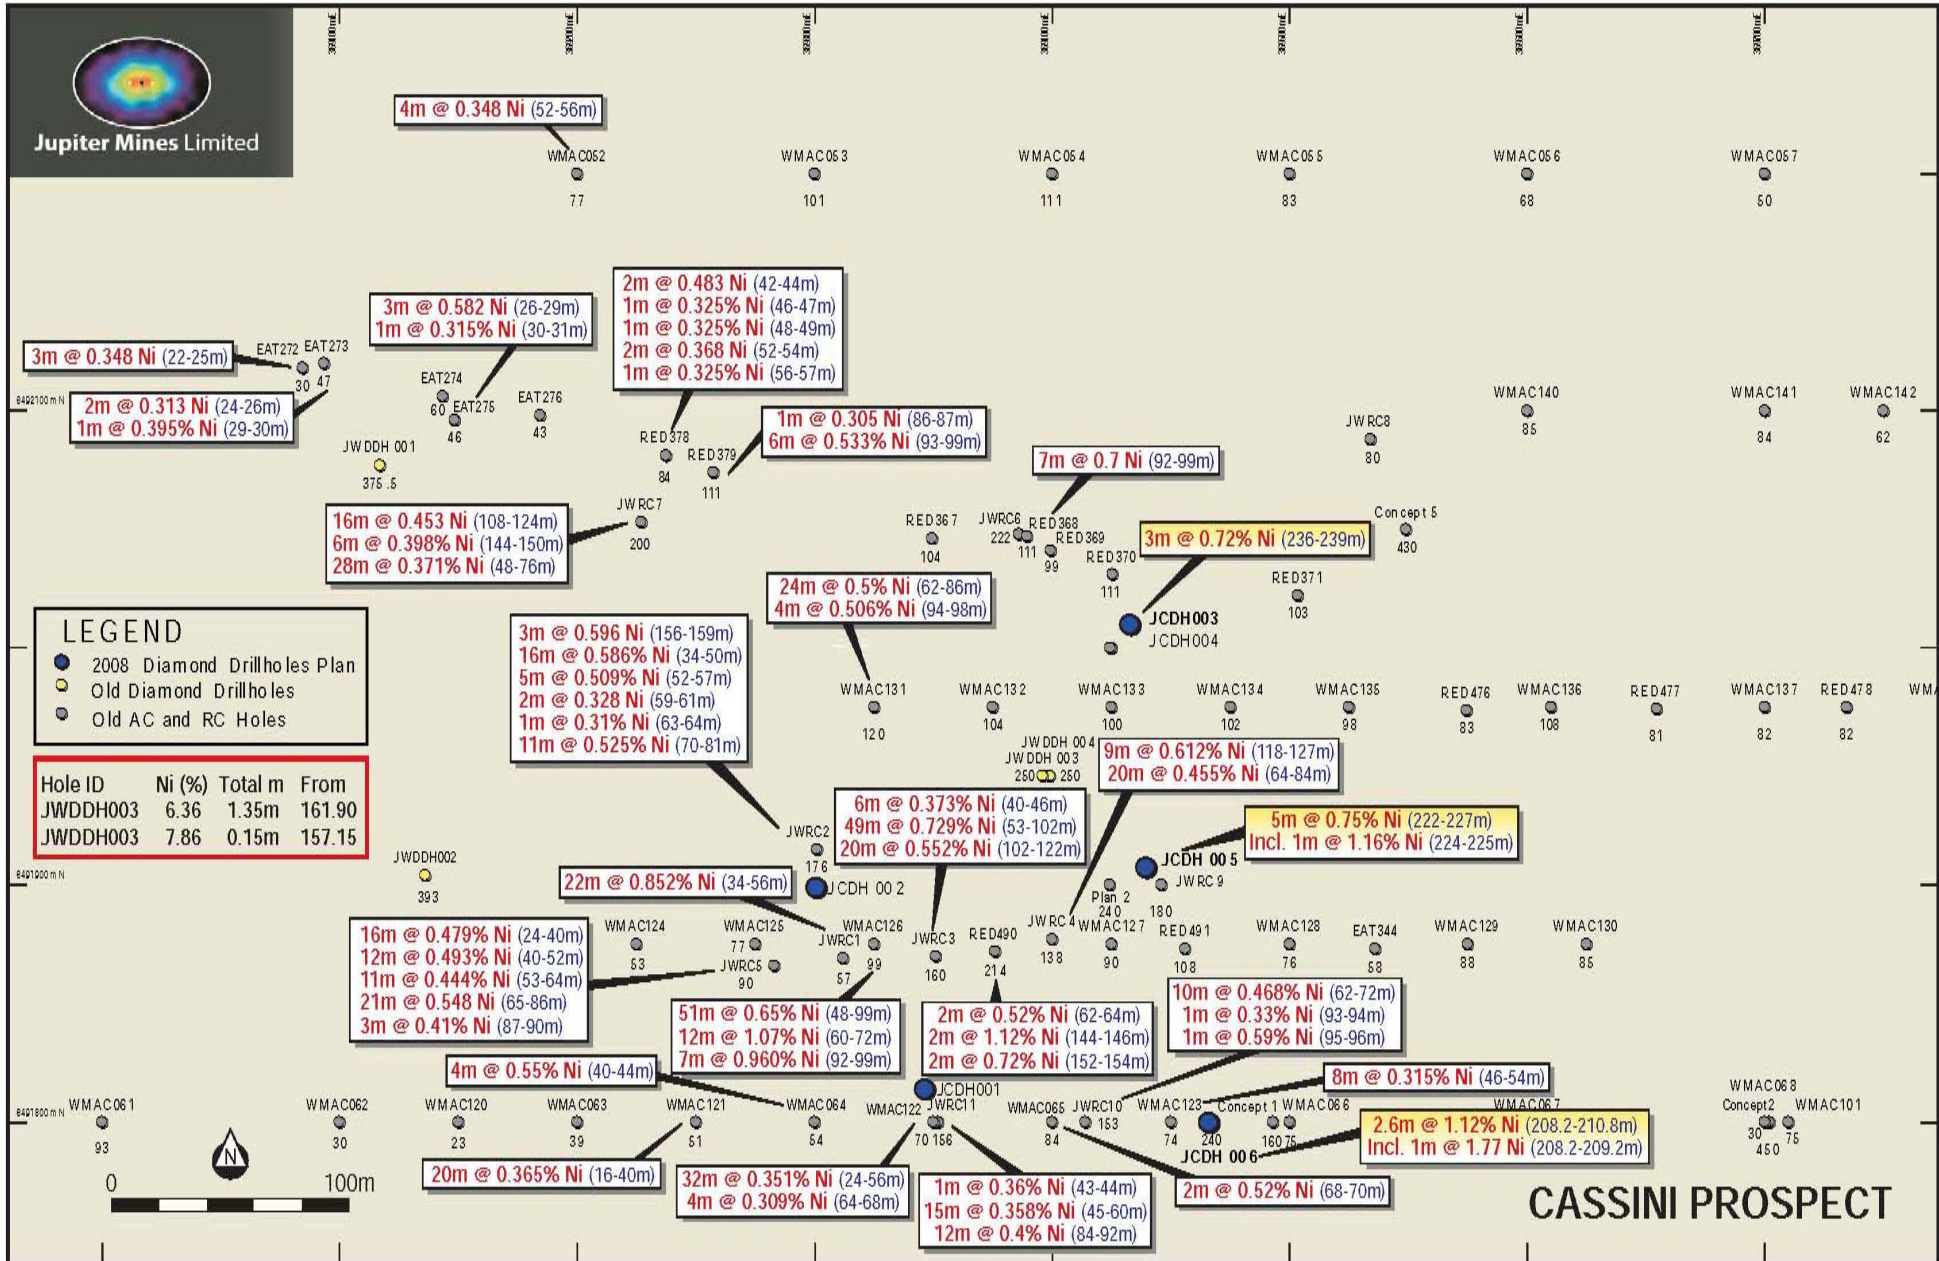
Jupiter Mines Limited

4m @ 0.348 Ni (52-56m)

WMAC052 77
WMAC053 101
WMAC054 111
WMAC055 83
WMAC056 68
WMAC057 50

3m @ 0.582 Ni (26-29m)
1m @ 0.315% Ni (30-31m)

2m @ 0.483 Ni (42-44m)
1m @ 0.325% Ni (46-47m)
1m @ 0.325% Ni (48-49m)
2m @ 0.368 Ni (52-54m)
1m @ 0.325% Ni (56-57m)

3m @ 0.348 Ni (22-25m)

EAT272 30
EAT273 47
EAT274 60
EAT275 46
EAT276 43

2m @ 0.313 Ni (24-26m)
1m @ 0.395% Ni (29-30m)

JWDDH 001 375.5

RED378 84
RED379 111

1m @ 0.305 Ni (86-87m)
6m @ 0.533% Ni (93-99m)

WMAC140 85
WMAC141 84
WMAC142 62
JWRC8 80

7m @ 0.7 Ni (92-99m)

16m @ 0.453 Ni (108-124m)
6m @ 0.398% Ni (144-150m)
28m @ 0.371% Ni (48-76m)

JWRC7 200

RED367 104
JWRC6 222
111
RED368 99
RED369
RED370 111

3m @ 0.72% Ni (236-239m)

Concept 5 430
RED371 103

24m @ 0.5% Ni (62-86m)
4m @ 0.506% Ni (94-98m)

JCDH003
JCDH004

LEGEND
2008 Diamond Drillholes Plan
Old Diamond Drillholes
Old AC and RC Holes

3m @ 0.596 Ni (156-159m)
16m @ 0.586% Ni (34-50m)
5m @ 0.509% Ni (52-57m)
2m @ 0.328 Ni (59-61m)
1m @ 0.31% Ni (63-64m)
11m @ 0.525% Ni (70-81m)

WMAC131 120
WMAC132 104
WMAC133 100
WMAC134 102
WMAC135 98
RED476 83
WMAC136 108
RED477 81
WMAC137 82
RED478 82
WMA

| Hole ID | Ni (%) | Total m | From |
|---|---|---|---|
| JWDDH003 | 6.36 | 1.35m | 161.90 |
| JWDDH003 | 7.86 | 0.15m | 157.15 |

JWDDH 004
JWDDH 003
250 250

9m @ 0.612% Ni (118-127m)
20m @ 0.455% Ni (64-84m)

6m @ 0.373% Ni (40-46m)
49m @ 0.729% Ni (53-102m)
20m @ 0.552% Ni (102-122m)

5m @ 0.75% Ni (222-227m)
Incl. 1m @ 1.16% Ni (224-225m)

JWRC2 176
JWDDH002 393

JCDH 005
JWRC9 180
Plan 2 240

22m @ 0.852% Ni (34-56m)

JCDH 002

16m @ 0.479% Ni (24-40m)
12m @ 0.493% Ni (40-52m)
11m @ 0.444% Ni (53-64m)
21m @ 0.548 Ni (65-86m)
3m @ 0.41% Ni (87-90m)

WMAC124 53
WMAC125 77
JWRC5 90
JWRC1 57
WMAC126 99
JWRC3 160
RED490 214
JWRC4 138
WMAC127 90
RED491 108
WMAC128 76
EAT344 58
WMAC129 88
WMAC130 85

51m @ 0.65% Ni (48-99m)
12m @ 1.07% Ni (60-72m)
7m @ 0.960% Ni (92-99m)

2m @ 0.52% Ni (62-64m)
2m @ 1.12% Ni (144-146m)
2m @ 0.72% Ni (152-154m)

10m @ 0.468% Ni (62-72m)
1m @ 0.33% Ni (93-94m)
1m @ 0.59% Ni (95-96m)

4m @ 0.55% Ni (40-44m)

8m @ 0.315% Ni (46-54m)

JCDH001

WMAC061 93
WMAC062 30
WMAC120 23
WMAC063 39
WMAC121 51
WMAC064 54
WMAC122
JWRC11 70 156
WMAC065 84
JWRC10 153
WMAC123 74
240
JCDH 006
Concept 1 160
WMAC066 75
WMAC067

2.6m @ 1.12% Ni (208.2-210.8m)
Incl. 1m @ 1.77 Ni (208.2-209.2m)

WMAC068
Concept2 30 450
WMAC101 75

N
0 100m

20m @ 0.365% Ni (16-40m)

32m @ 0.351% Ni (24-56m)
4m @ 0.309% Ni (64-68m)

1m @ 0.36% Ni (43-44m)
15m @ 0.358% Ni (45-60m)
12m @ 0.4% Ni (84-92m)

2m @ 0.52% Ni (68-70m)

CASSINI PROSPECT